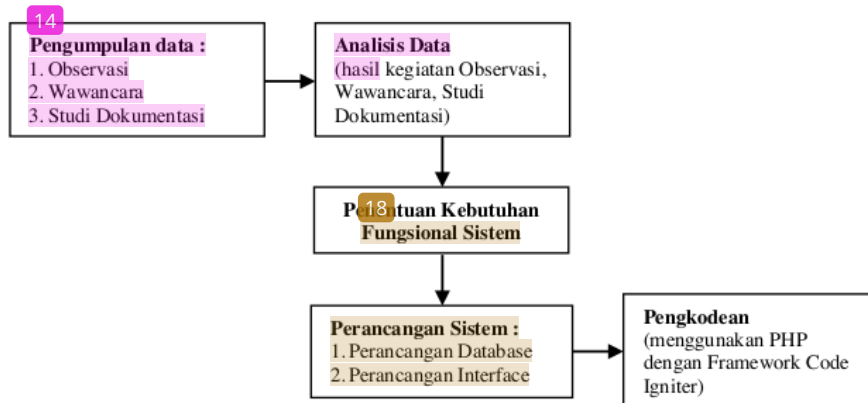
14

Pengumpulan data :
1. Observasi
2. Wawancara
3. Studi Dokumentasi

Analisis Data
(hasil kegiatan Observasi, Wawancara, Studi Dokumentasi)

P 18 tuan Kebutuhan Fungsional Sistem

Perancangan Sistem :
1. Perancangan Database
2. Perancangan Interface

Pengkodean
(menggunakan PHP dengan Framework Code Igniter)